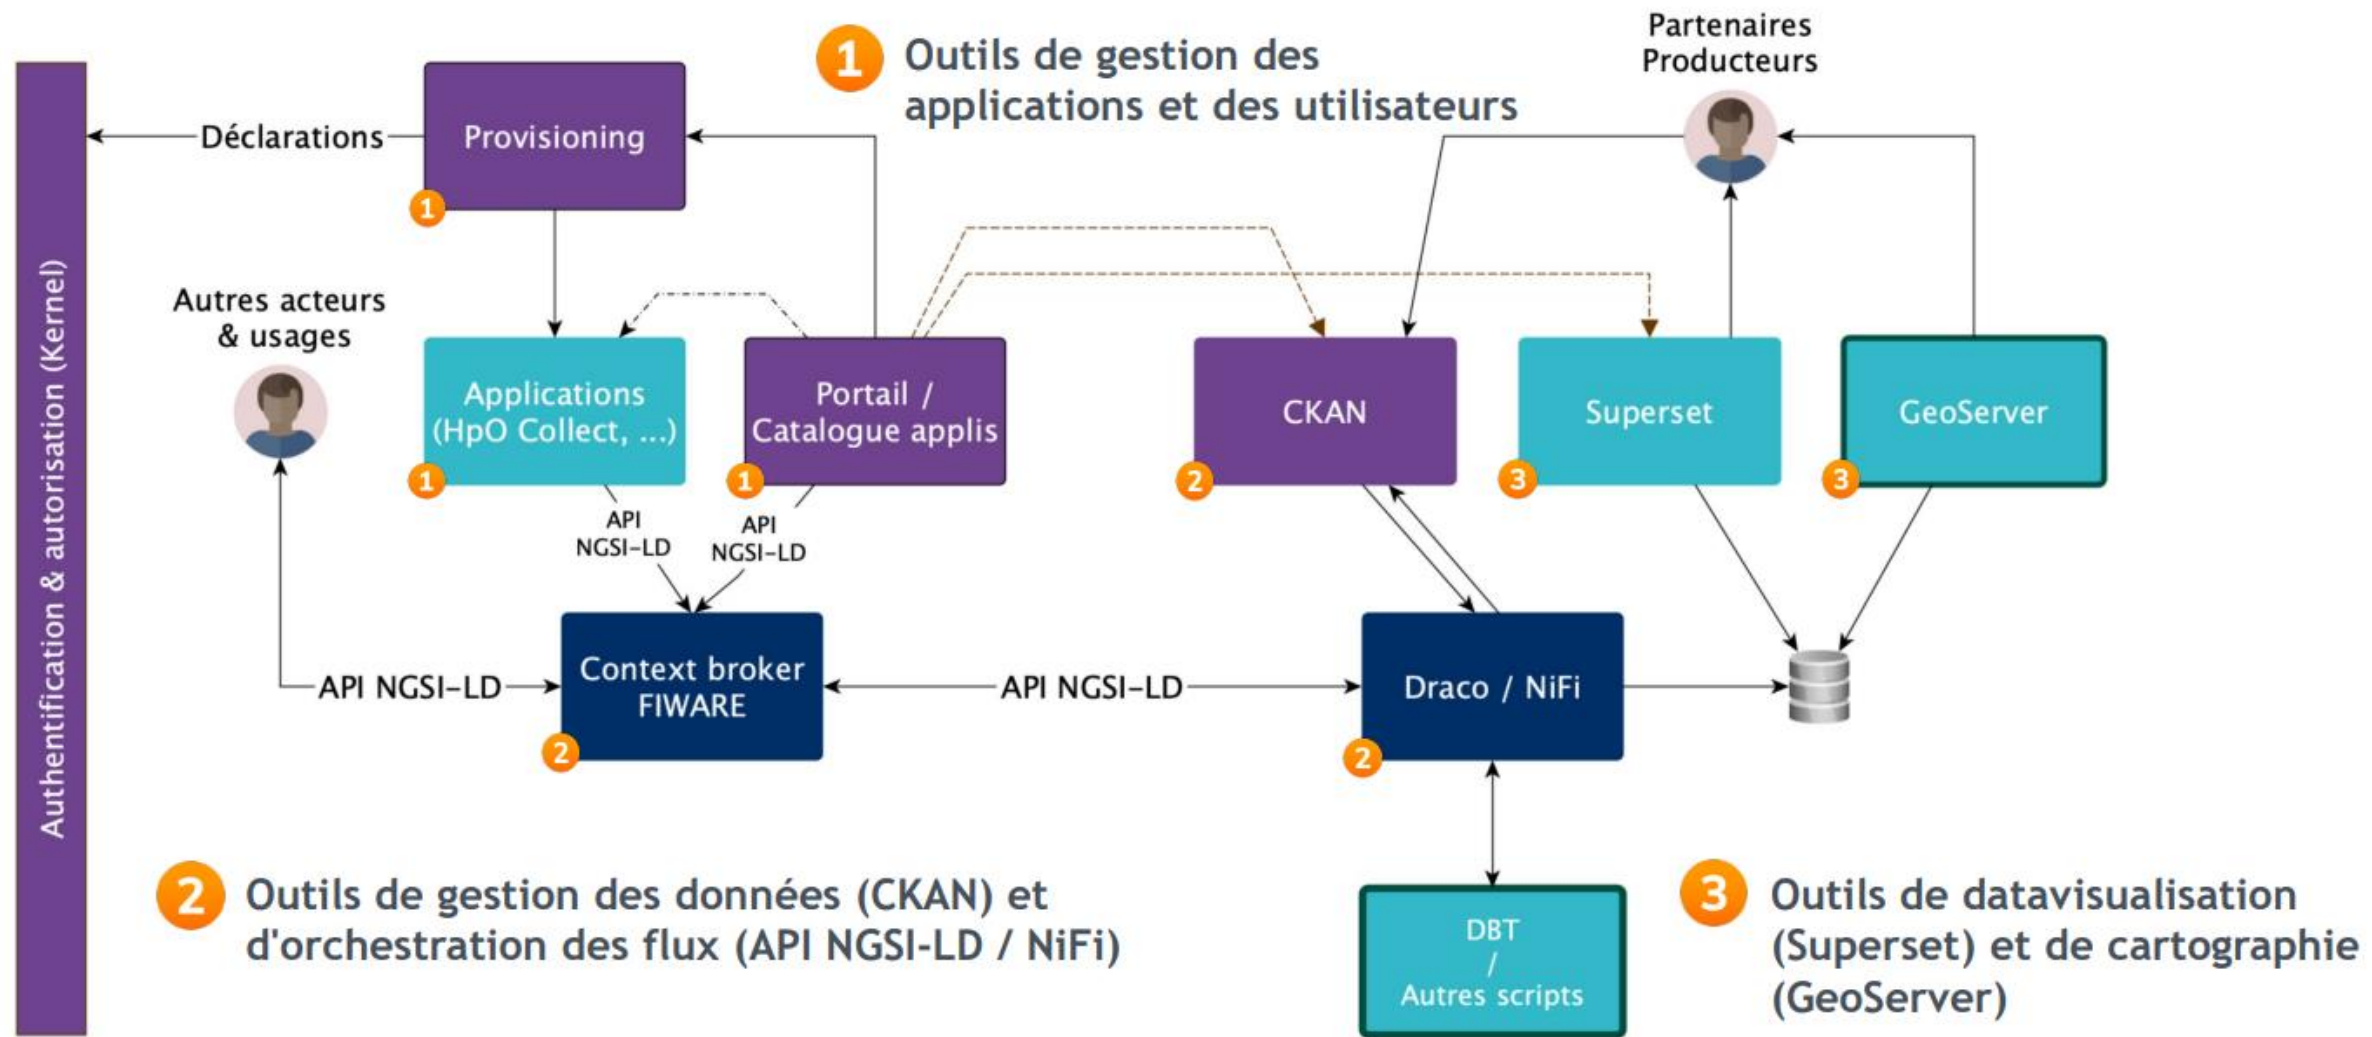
Authentification & autorisation (Kernel)

1 Outils de gestion des applications et des utilisateurs

Partenaires Producteurs

Déclarations

Provisioning
1

Autres acteurs & usages

Applications (HpO Collect, ...)
1

Portail / Catalogue applis
1

CKAN
2

Superset
3

GeoServer
3

API NGSI-LD

API NGSI-LD

API NGSI-LD

Context broker FIWARE
2

API NGSI-LD

Draco / NiFi
2

DBT / Autres scripts

2 Outils de gestion des données (CKAN) et d'orchestration des flux (API NGSI-LD / NiFi)

3 Outils de datavisualisation (Superset) et de cartographie (GeoServer)